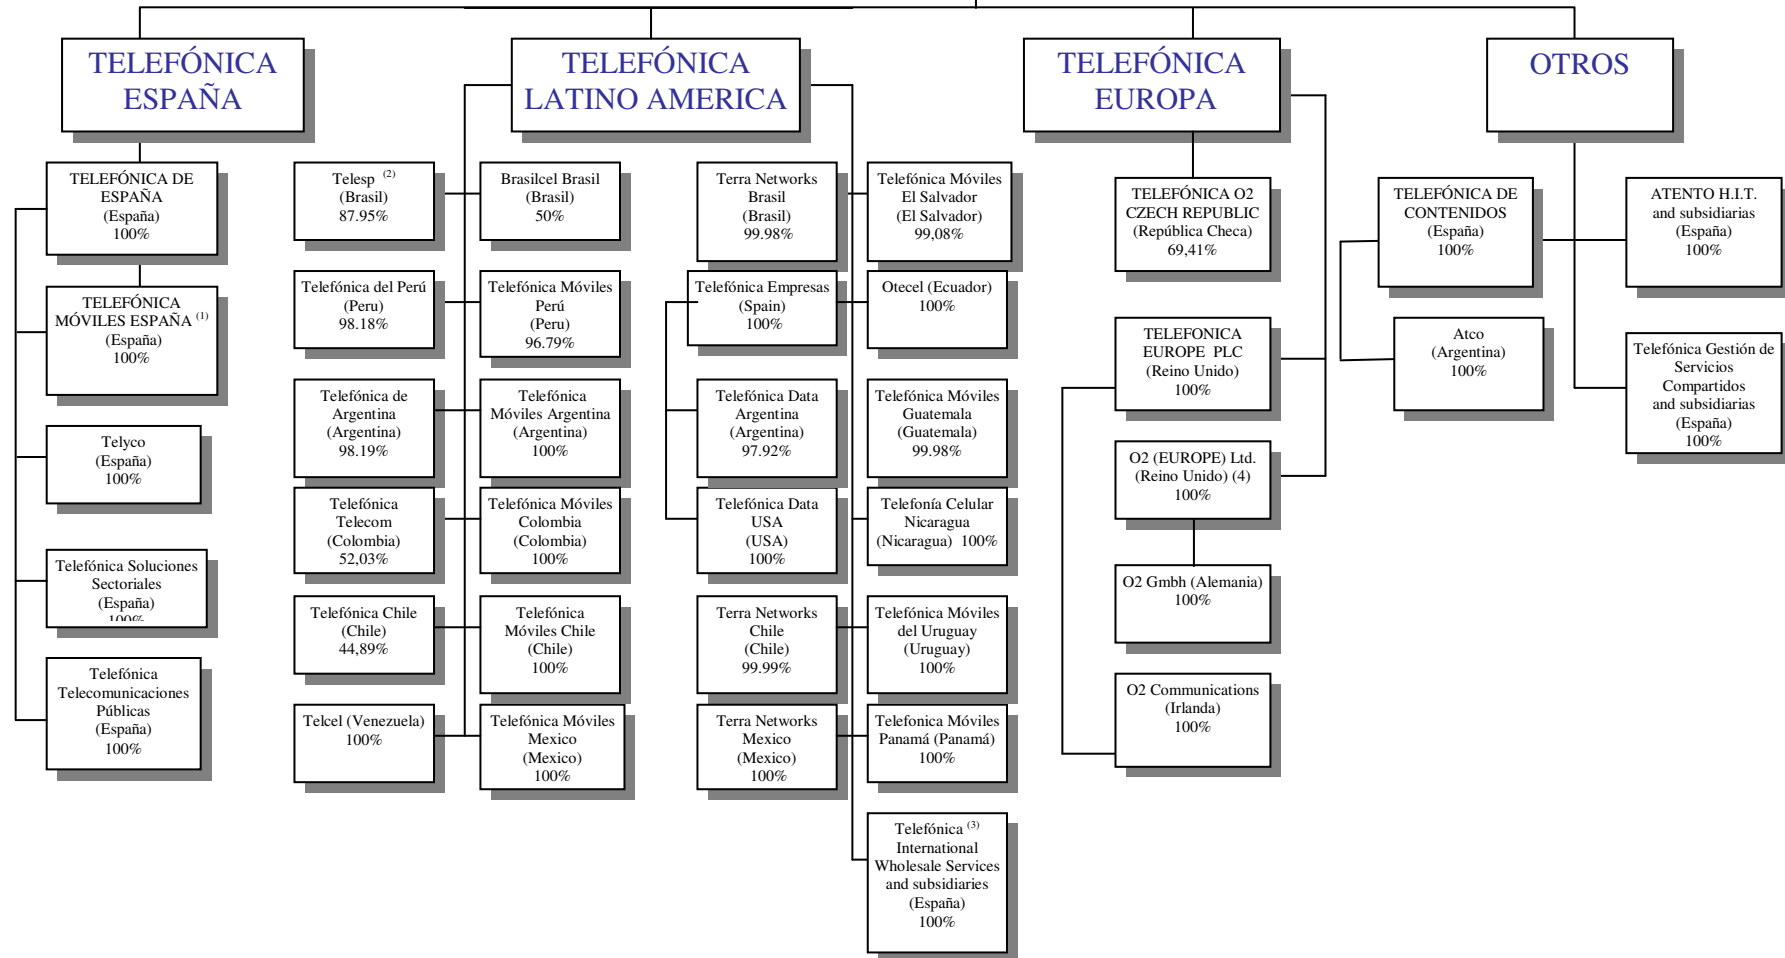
TELEFÓNICA ESPAÑA

TELEFÓNICA DE ESPAÑA (España) 100%

TELEFÓNICA MÓVILES ESPAÑA $^{(1)}$ (España) 100%

Telyco (España) 100%

Telefónica Soluciones Sectoriales (España) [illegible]

Telefónica Telecomunicaciones Públicas (España) 100%

TELEFÓNICA LATINO AMERICA

Telesp $^{(2)}$ (Brasil) 87.95%

Telefónica del Perú (Peru) 98.18%

Telefónica de Argentina (Argentina) 98.19%

Telefónica Telecom (Colombia) 52,03%

Telefónica Chile (Chile) 44,89%

Telcel (Venezuela) 100%

Brasilcel Brasil (Brasil) 50%

Telefónica Móviles Perú (Peru) 96.79%

Telefónica Móviles Argentina (Argentina) 100%

Telefónica Móviles Colombia (Colombia) 100%

Telefónica Móviles Chile (Chile) 100%

Telefónica Móviles Mexico (Mexico) 100%

Terra Networks Brasil (Brasil) 99.98%

Telefónica Empresas (Spain) 100%

Telefónica Data Argentina (Argentina) 97.92%

Telefónica Data USA (USA) 100%

Terra Networks Chile (Chile) 99.99%

Terra Networks Mexico (Mexico) 100%

Telefónica Móviles El Salvador (El Salvador) 99,08%

Otecel (Ecuador) 100%

Telefónica Móviles Guatemala (Guatemala) 99.98%

Telefonía Celular Nicaragua (Nicaragua) 100%

Telefónica Móviles del Uruguay (Uruguay) 100%

Telefonica Móviles Panamá (Panamá) 100%

Telefónica $^{(3)}$ International Wholesale Services and subsidiaries (España) 100%

TELEFÓNICA EUROPA

TELEFÓNICA O2 CZECH REPUBLIC (República Checa) 69,41%

TELEFONICA EUROPE PLC (Reino Unido) 100%

O2 (EUROPE) Ltd. (Reino Unido) (4) 100%

O2 Gmbh (Alemania) 100%

O2 Communications (Irlanda) 100%

OTROS

TELEFÓNICA DE CONTENIDOS (España) 100%

Atco (Argentina) 100%

ATENTO H.I.T. and subsidiarias (España) 100%

Telefónica Gestión de Servicios Compartidos and subsidiarias (España) 100%